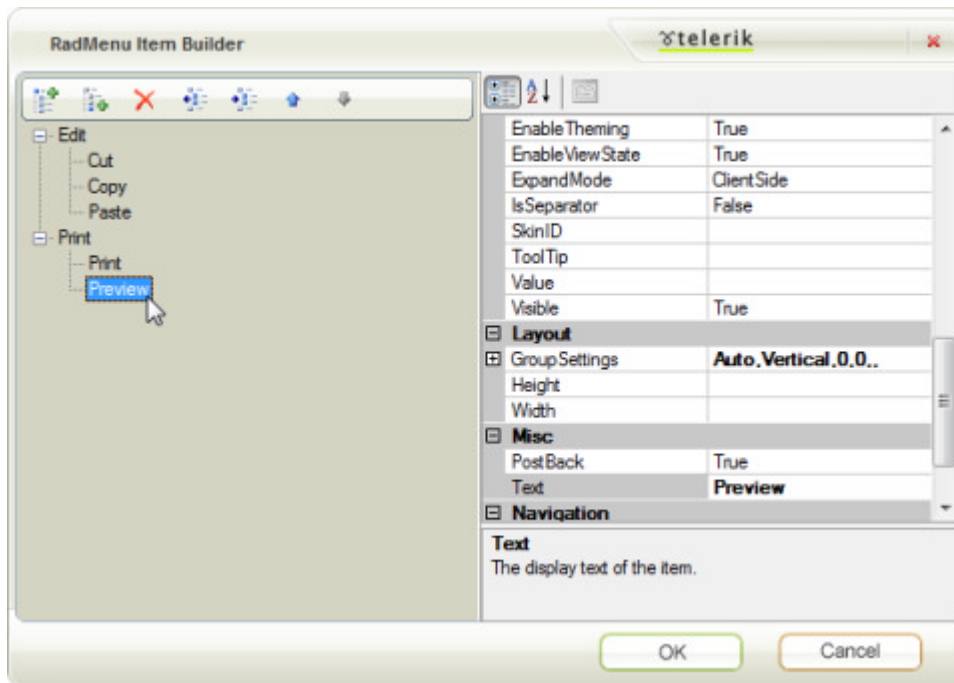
RadMenu Item Builder

telerik

Edit
Cut
Copy
Paste
Print
Print
Preview

| | |
|---|---|
| EnableTheming | True |
| EnableViewState | True |
| ExpandMode | ClientSide |
| IsSeparator | False |
| SkinID | |
| ToolTip | |
| Value | |
| Visible | True |
| Layout | |
| GroupSettings | Auto,Vertical,0,0,. |
| Height | |
| Width | |
| Misc | |
| PostBack | True |
| Text | Preview |
| Navigation | |

Text
The display text of the item.

OK
Cancel